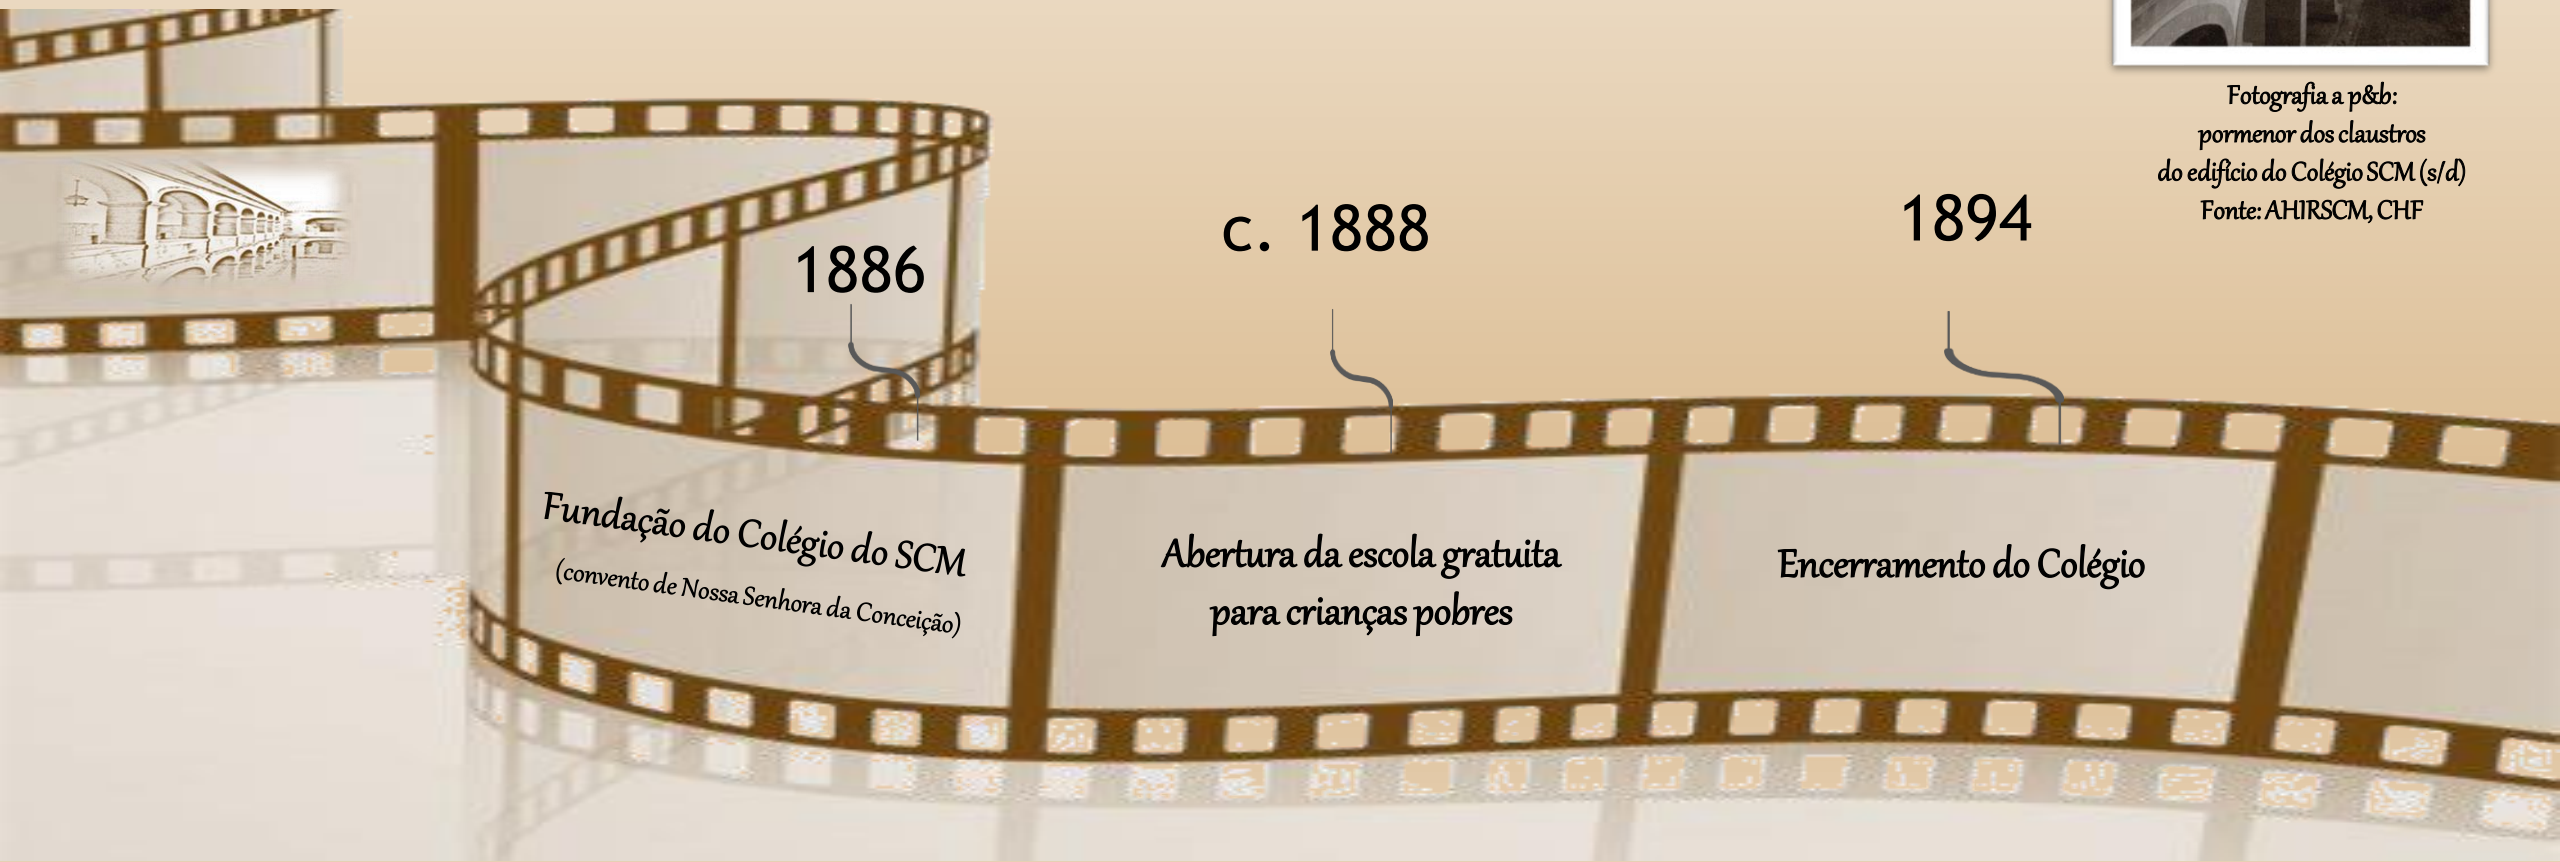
Fotografia a p&b:
pormenor dos claustros
do edifício do Colégio SCM (s/d)
Fonte: AHIRSCM, CHF

1886

c. 1888

1894

Fundação do Colégio do SCM
(convento de Nossa Senhora da Conceição)

Abertura da escola gratuita para crianças pobres

Encerramento do Colégio